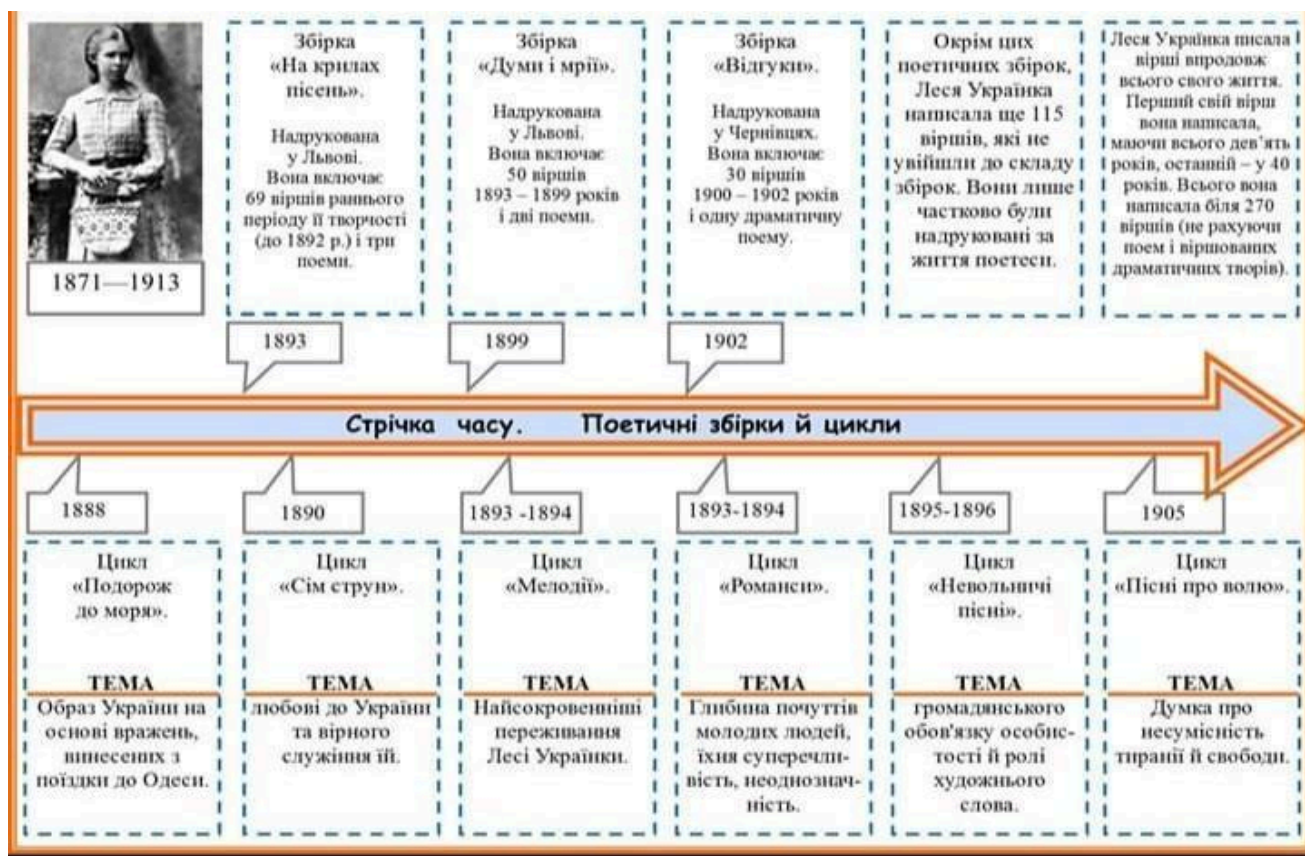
1871—1913

Збірка «На крилах пісень».

Надрукована у Львові. Вона включає 69 віршів раннього періоду її творчості (до 1892 р.) і три поеми.

1893

Збірка «Думи і мрії».

Надрукована у Львові. Вона включає 50 віршів 1893 – 1899 років і дві поеми.

1899

Збірка «Відгуки».

Надрукована у Чернівцях. Вона включає 30 віршів 1900 – 1902 років і одну драматичну поему.

1902

Окрім цих поетичних збірок, Леся Українка написала ще 115 віршів, які не увійшли до складу збірок. Вони лише частково були надруковані за життя поетеси.

Леся Українка писала вірші впродовж всього свого життя. Перший свій вірш вона написала, маючи всього дев'ять років, останній – у 40 років. Всього вона написала біля 270 віршів (не рахуючи поем і віршованих драматичних творів).

Стрічка часу. Поетичні збірки й цикли

1888

Цикл «Подорож до моря».

ТЕМА

Образ України на основі вражень, винесених з поїздки до Одеси.

1890

Цикл «Сім струн».

ТЕМА

любові до України та вірного служіння їй.

1893 -1894

Цикл «Мелодії».

ТЕМА

Найсокровенніші переживання Лесі Українки.

1893-1894

Цикл «Романси».

ТЕМА

Глибина почуттів молодих людей, їхня суперечливість, неоднозначність.

1895-1896

Цикл «Невольничі пісні».

ТЕМА

громадянського обов'язку особистості й ролі художнього слова.

1905

Цикл «Пісні про волю».

ТЕМА

Думка про несумісність тиранії й свободи.